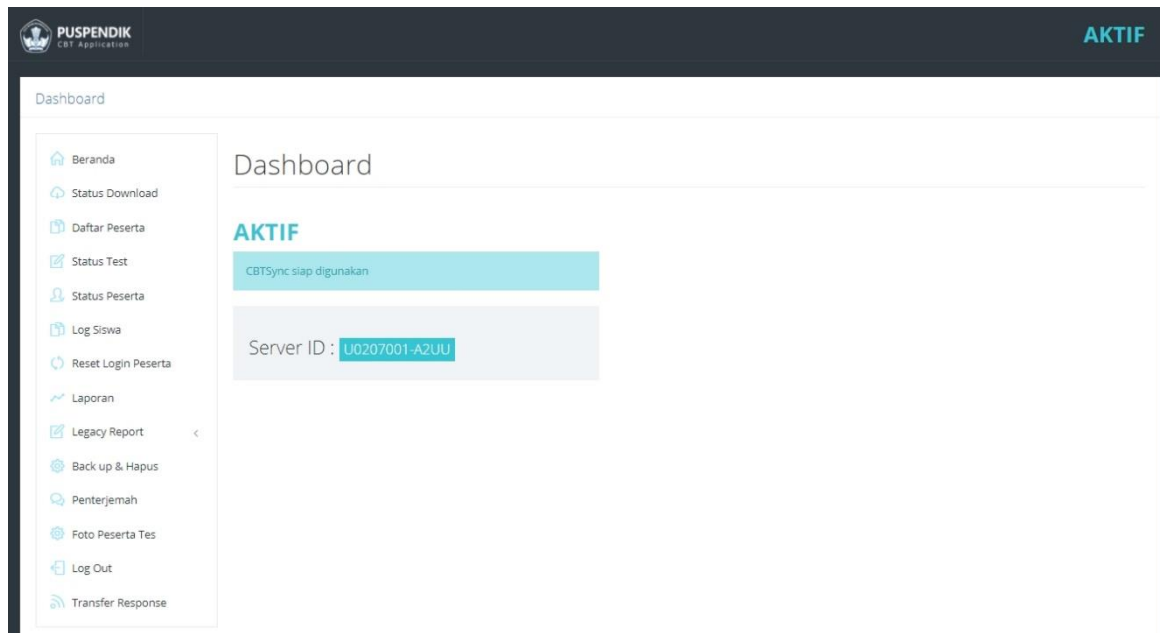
PUSPENDIK
CBT Application

AKTIF

Dashboard

Beranda
Status Download
Daftar Peserta
Status Test
Status Peserta
Log Siswa
Reset Login Peserta
Laporan
Legacy Report
Back up & Hapus
Penterjemah
Foto Peserta Tes
Log Out
Transfer Response

Dashboard

AKTIF

CBTSync siap digunakan

Server ID : U0207001-A2UU